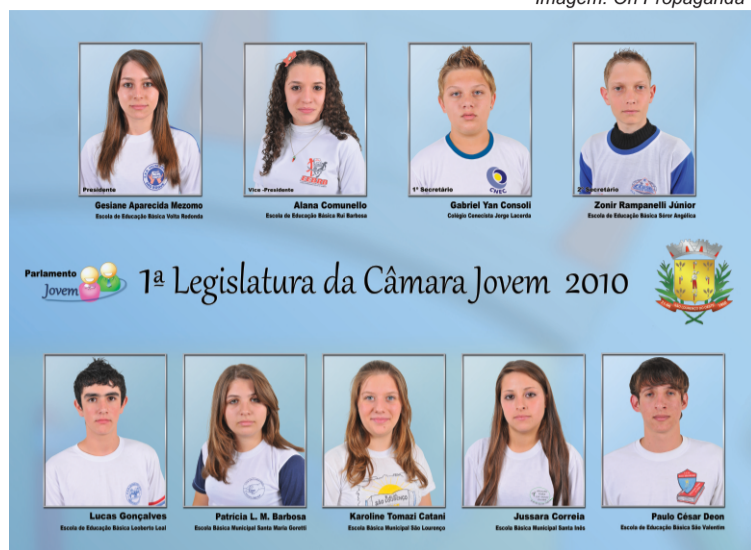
Imagem: On Propaganda

Presidente
Gesiane Aparecida Mezomo
Escola de Educação Básica Volta Redonda

Vice -Presidente
Alana Comunello
Escola de Educação Básica Rui Barbosa

1º Secretário
Gabriel Yan Consoli
Colégio Cenecista Jorge Lacerda

2º Secretário
Zonir Rampanelli Júnior
Escola de Educação Básica Sóror Angélica

Parlamento Jovem

1ª Legislatura da Câmara Jovem 2010

Lucas Gonçalves
Escola de Educação Básica Leoberto Leal

Patrícia L. M. Barbosa
Escola Básica Municipal Santa Maria Goretti

Karoline Tomazi Catani
Escola Básica Municipal São Lourenço

Jussara Correia
Escola Básica Municipal Santa Inês

Paulo César Deon
Escola de Educação Básica São Valentim